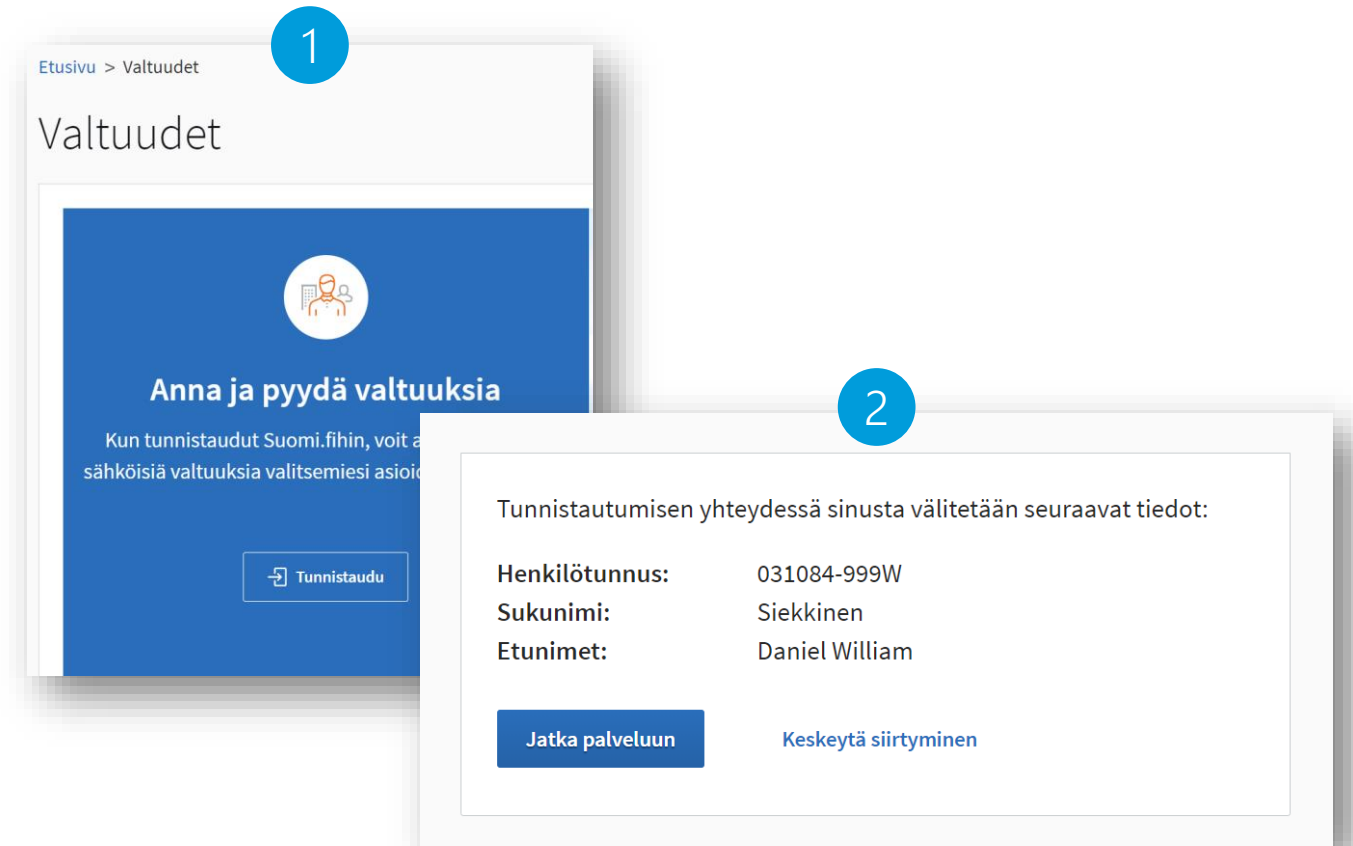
1

Etusivu > Valtuudet

Valtuudet

Anna ja pyydä valtuuksia

Kun tunnistaudut Suomi.fihin, voit a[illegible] sähköisiä valtuuksia valitsemiesi asioi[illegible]

Tunnistaudu

2

Tunnistautumisen yhteydessä sinusta välitetään seuraavat tiedot:

| | |
|---|---|
| **Henkilötunnus:** | 031084-999W |
| **Sukunimi:** | Siekkinen |
| **Etunimet:** | Daniel William |

Jatka palveluun

Keskeytä siirtyminen